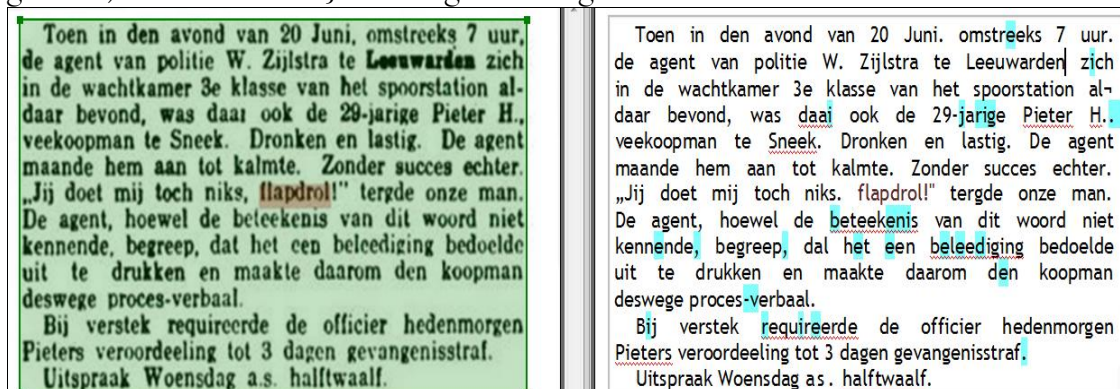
Toen in den avond van 20 Juni, omstreeks 7 uur, de agent van politie W. Zijlstra te Leeuwarden zich in de wachtkamer 3e klasse van het spoorstation aldaar bevond, was daar ook de 29-jarige Pieter H., veekoopman te Sneek. Dronken en lastig. De agent maande hem aan tot kalmte. Zonder succes echter. „Jij doet mij toch niks, flapdrol!" tergde onze man. De agent, hoewel de beteekenis van dit woord niet kennende, begreep, dat het een beleediging bedoelde uit te drukken en maakte daarom den koopman deswege proces-verbaal.

Bij verstek requireerde de officier hedenmorgen Pieters veroordeeling tot 3 dagen gevangenisstraf.

Uitspraak Woensdag a.s. halftwaalf.

Toen in den avond van 20 Juni. omstreeks 7 uur. de agent van politie W. Zijlstra te Leeuwarden zich in de wachtkamer 3e klasse van het spoorstation al- daar bevond, was daai ook de 29-jarige Pieter H.. veekoopman te Sneek. Dronken en lastig. De agent maande hem aan tot kalmte. Zonder succes echter. „Jij doet mij toch niks. flapdrol!" tergde onze man. De agent, hoewel de beteekenis van dit woord niet kennende, begreep, dal het een beleediging bedoelde uit te drukken en maakte daarom den koopman deswege proces-verbaal.

Bij verstek requireerde de officier hedenmorgen Pieters veroordeeling tot 3 dagen gevangenisstraf.

Uitspraak Woensdag as. halftwaalf.